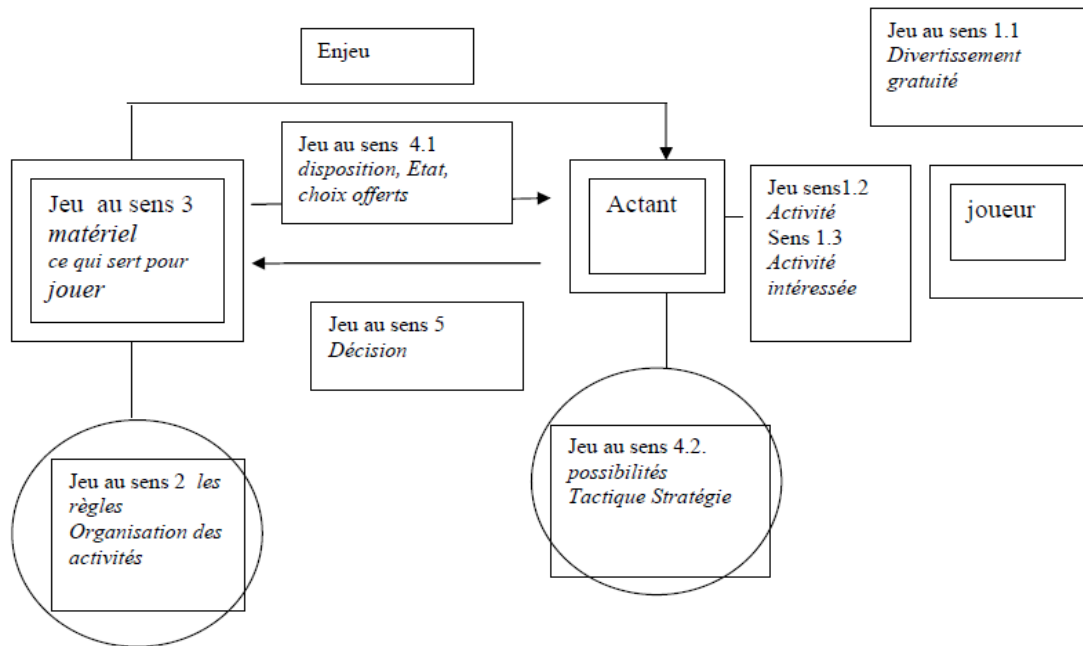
Enjeu

Jeu au sens 1.1
*Divertissement gratuité*

Jeu au sens 3
*matériel*
*ce qui sert pour jouer*

Jeu au sens 4.1
*disposition, Etat, choix offerts*

Actant

Jeu sens1.2
*Activité*
Sens 1.3
*Activité intéressée*

joueur

Jeu au sens 5
*Décision*

Jeu au sens 4.2.
*possibilités*
*Tactique Stratégie*

Jeu au sens 2 *les règles*
*Organisation des activités*